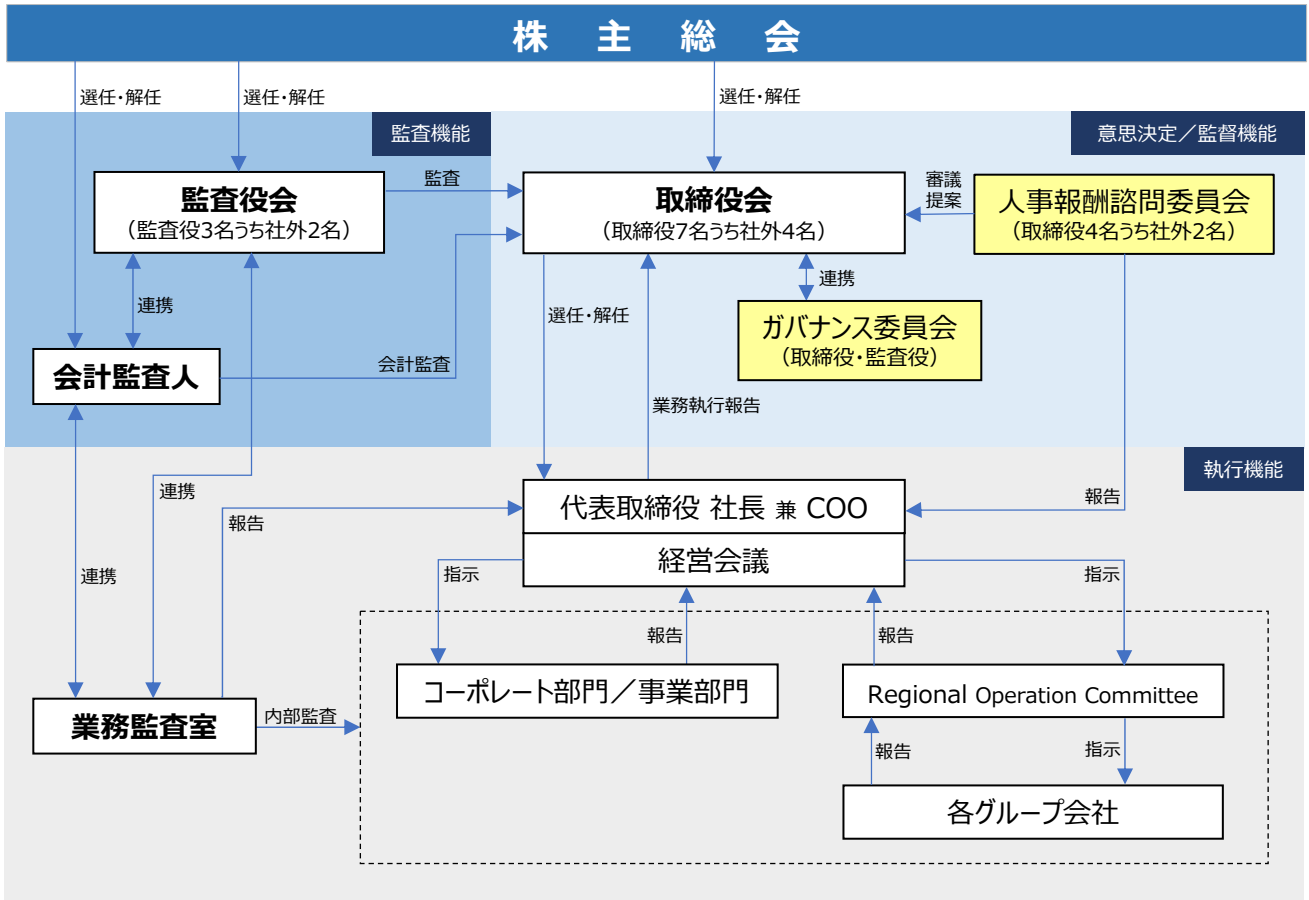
株 主 総 会

選任・解任

選任・解任

選任・解任

監査機能

意思決定／監督機能

監査役会
（監査役3名うち社外2名）

監査

取締役会
（取締役7名うち社外4名）

審議
提案

人事報酬諮問委員会
（取締役4名うち社外2名）

連携

連携

ガバナンス委員会
（取締役・監査役）

選任・解任

会計監査人

会計監査

業務執行報告

執行機能

連携

報告

報告

代表取締役 社長 兼 COO

連携

経営会議

指示

指示

報告

報告

コーポレート部門／事業部門

Regional Operation Committee

業務監査室

内部監査

報告

指示

各グループ会社